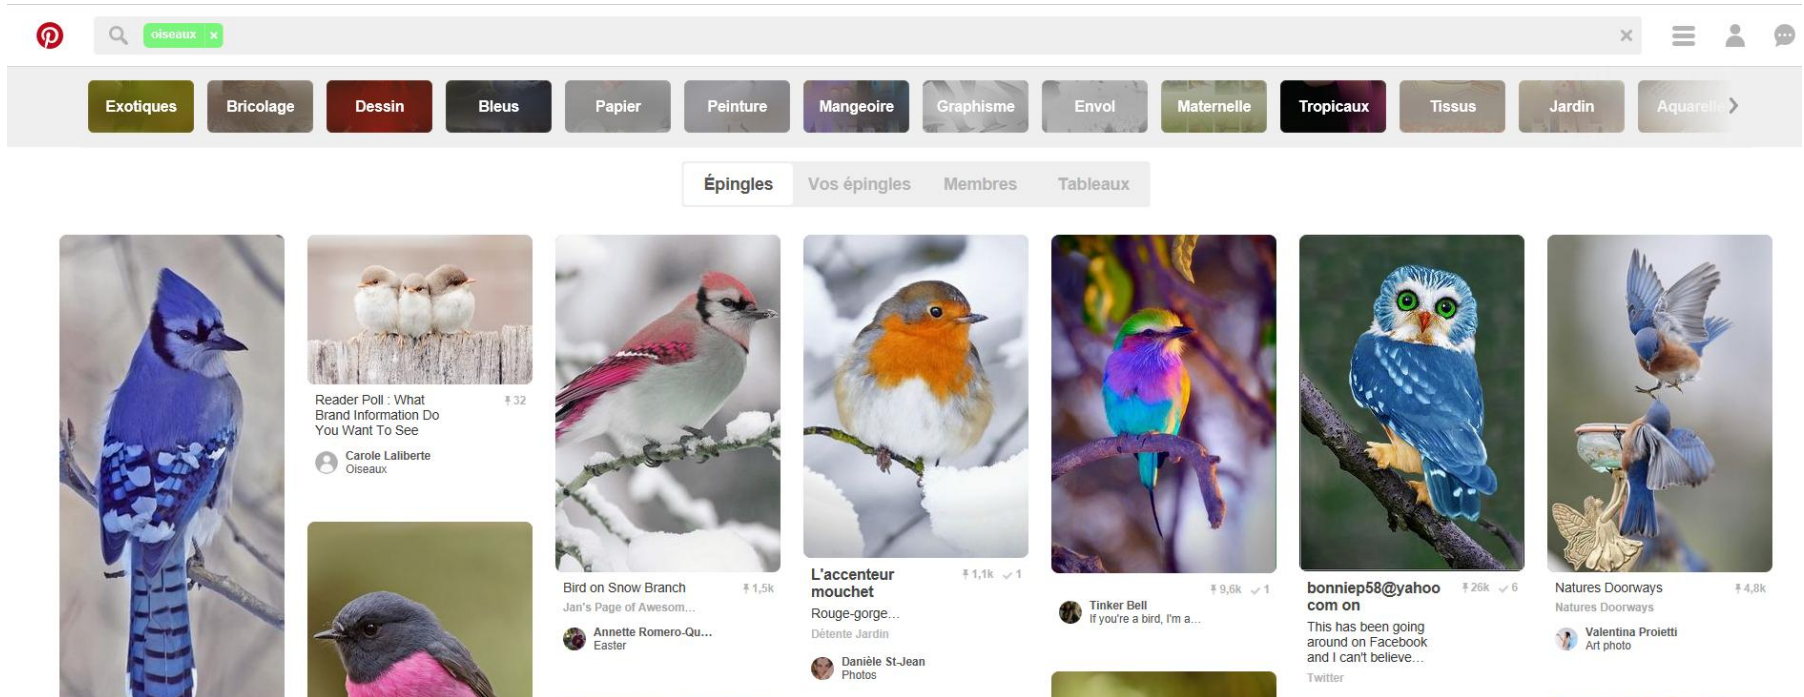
oiseaux ×

Exotiques Bricolage Dessin Bleus Papier Peinture Mangeoire Graphisme Envol Maternelle Tropicaux Tissus Jardin Aquarelle

Épingles Vos épingles Membres Tableaux

Reader Poll : What Brand Information Do You Want To See
32
Carole Laliberte
Oiseaux

Bird on Snow Branch
1,5k
Jan's Page of Awesom...
Annette Romero-Qu...
Easter

L'accenteur mouchet
1,1k 1
Rouge-gorge...
Détente Jardin
Danièle St-Jean
Photos

9,6k 1
Tinker Bell
If you're a bird, I'm a...

bonniep58@yahoo com on
26k 6
This has been going around on Facebook and I can't believe...
Twitter

Natures Doorways
4,8k
Natures Doorways
Valentina Proietti
Art photo